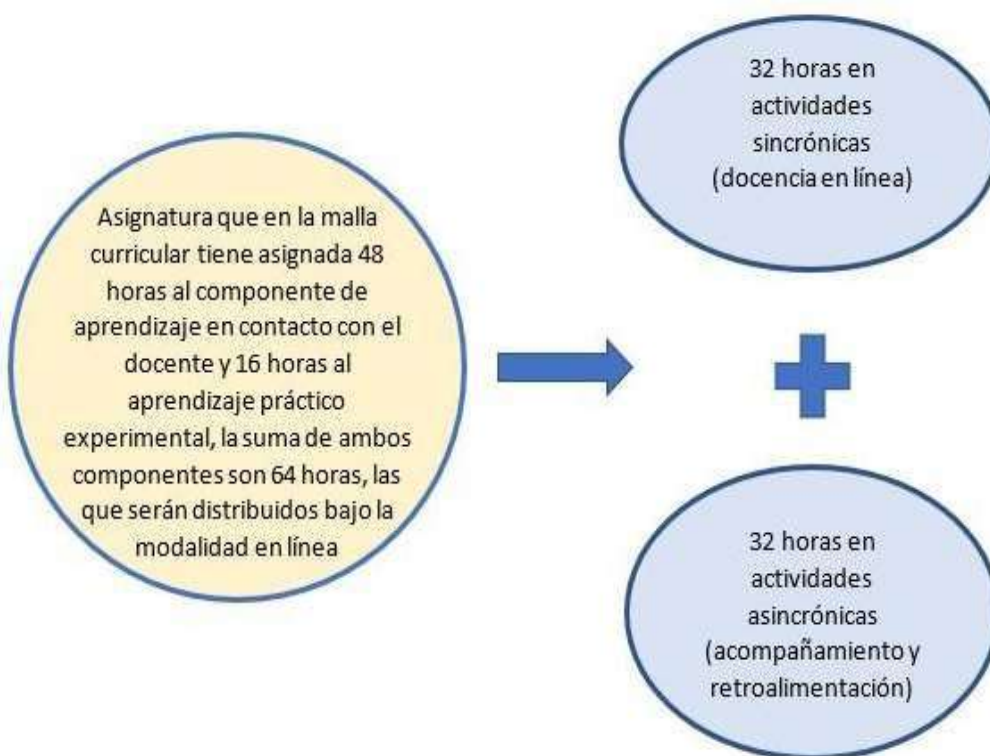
Asignatura que en la malla curricular tiene asignada 48 horas al componente de aprendizaje en contacto con el docente y 16 horas al aprendizaje práctico experimental, la suma de ambos componentes son 64 horas, las que serán distribuidos bajo la modalidad en línea

32 horas en actividades sincrónicas (docencia en línea)

32 horas en actividades asincrónicas (acompañamiento y retroalimentación)